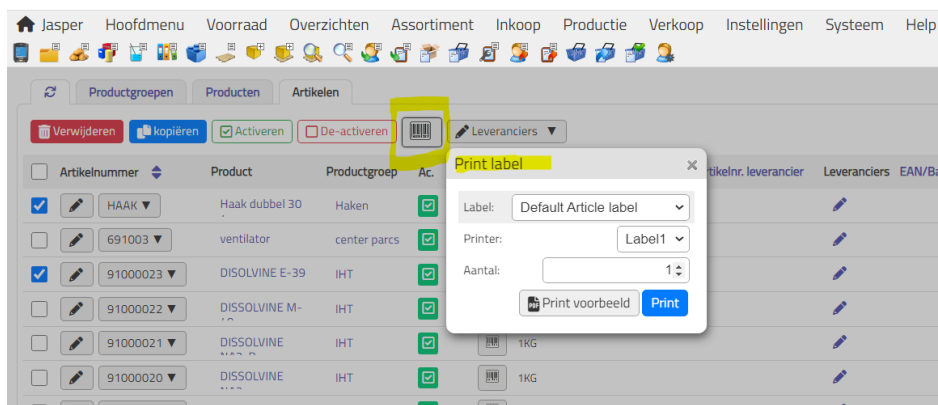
Jasper Hoofdmenu Voorraad Overzichten Assortiment Inkoop Productie Verkoop Instellingen Systeem Help

Productgroepen Producten Artikelen

Verwijderen kopiëren Activeren De-activeren Leveranciers

| | | Artikelnummer | Product | Productgroep | Ac. | | rtikelnr. leverancier | Leveranciers | EAN/Ba |
|---|---|---|---|---|---|---|---|---|---|
| ☑ | | HAAK ▼ | Haak dubbel 30 | Haken | | | | | |
| ☐ | | 691003 ▼ | ventilator | center parcs | | | | | |
| ☑ | | 91000023 ▼ | DISOLVINE E-39 | IHT | | | | | |
| ☐ | | 91000022 ▼ | DISSOLVINE M- | IHT | | | | | |
| ☐ | | 91000021 ▼ | DISSOLVINE | IHT | | | 1KG | | |
| ☐ | | 91000020 ▼ | DISSOLVINE | IHT | | | 1KG | | |

Print label ×

Label: Default Article label

Printer: Label1

Aantal: 1

Print voorbeeld Print